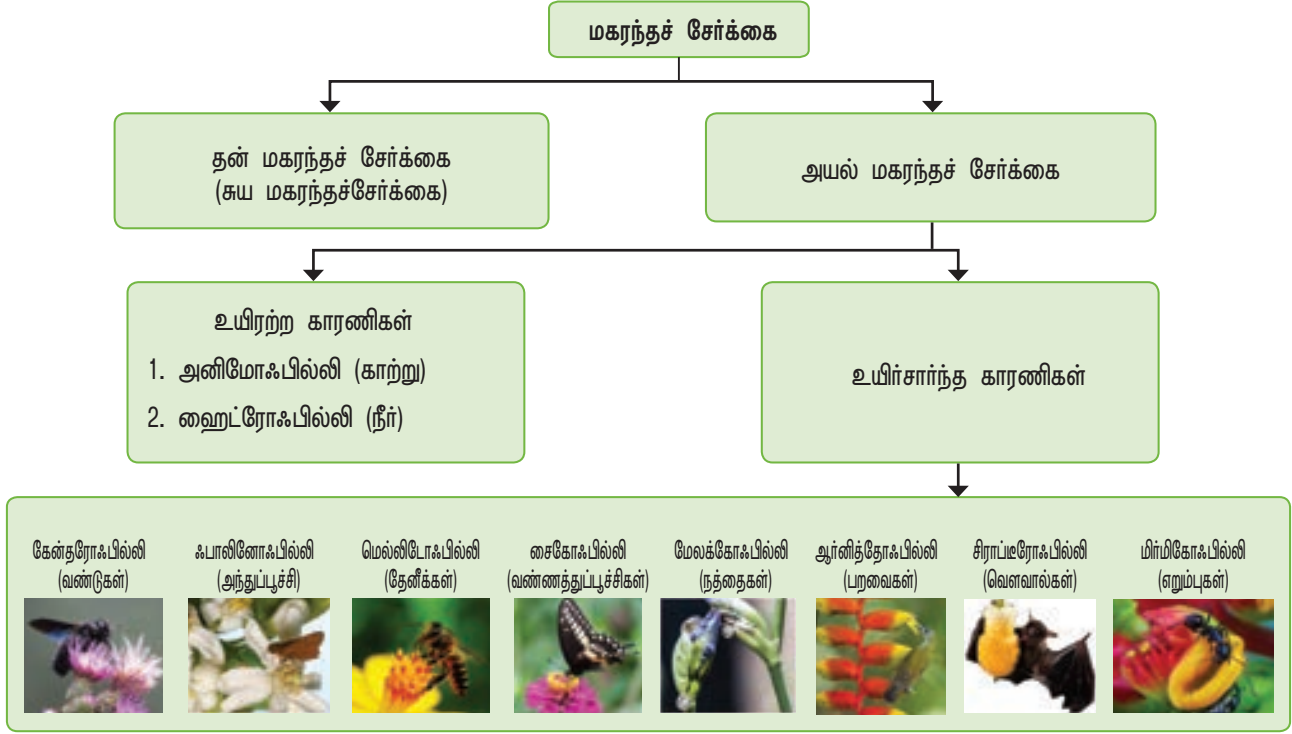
மகரந்தச் சேர்க்கை

தன் மகரந்தச் சேர்க்கை
(சுய மகரந்தச்சேர்க்கை)

அயல் மகரந்தச் சேர்க்கை

உயிரற்ற காரணிகள்
1. அனிமோஃபில்லி (காற்று)
2. ஹைட்ரோஃபில்லி (நீர்)

உயிர்சார்ந்த காரணிகள்

கேன்தரோஃபில்லி (வண்டுகள்)

ஃபாலினோஃபில்லி (அந்துப்பூச்சி)

மெல்லிடோஃபில்லி (தேனீக்கள்)

சைகோஃபில்லி (வண்ணத்துப்பூச்சிகள்)

மேலக்கோஃபில்லி (நத்தைகள்)

ஆர்னித்தோஃபில்லி (பறவைகள்)

சிராப்டீரோஃபில்லி (வௌவால்கள்)

மிர்மிகோஃபில்லி (எறும்புகள்)